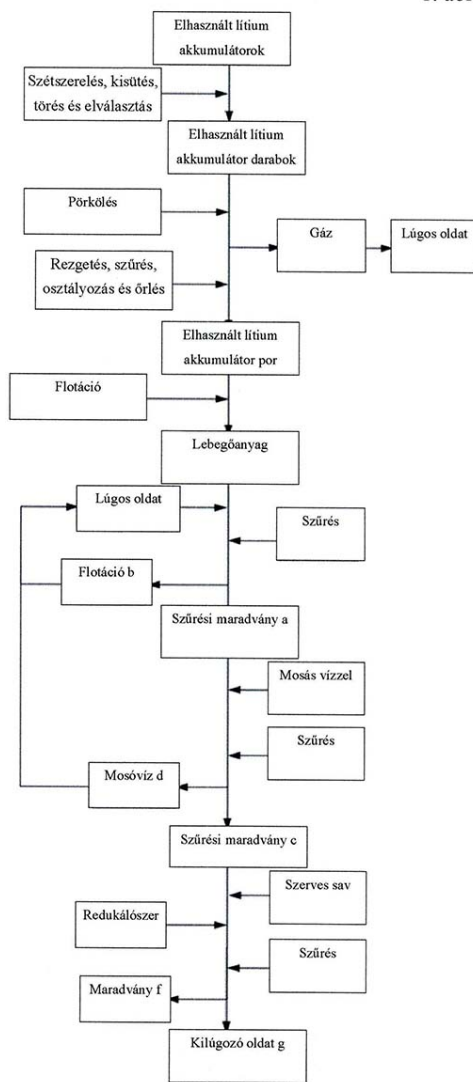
Elhasznált lítium akkumulátorok

Szétszerelés, kisütés, törés és elválasztás

Elhasznált lítium akkumulátor darabok

Pörkölés

Gáz

Lúgos oldat

Rezgetés, szűrés, osztályozás és őrlés

Elhasznált lítium akkumulátor por

Flotáció

Lebegőanyag

Lúgos oldat

Szűrés

Flotáció b

Szűrési maradvány a

Mosás vízzel

Szűrés

Mosóvíz d

Szűrési maradvány c

Szerves sav

Redukálószer

Szűrés

Maradvány f

Kilúgozó oldat g